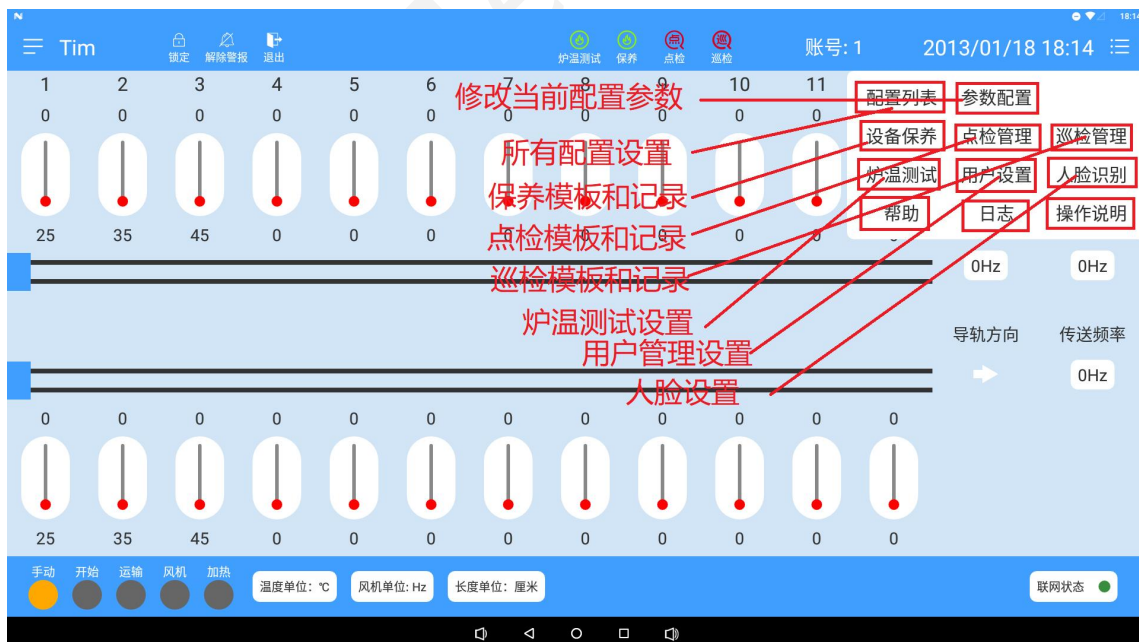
N 18:14

Tim 锁定 解除警报 退出 炉温测试 保养 点检 巡检 账号: 1 2013/01/18 18:14

1 2 3 4 5 6 7 8 9 10 11

0 0 0 0 0 0 0 0 0 0 0

修改当前配置参数

配置列表 参数配置
设备保养 点检管理 巡检管理
炉温测试 用户设置 人脸识别
帮助 日志 操作说明

所有配置设置
保养模板和记录
点检模板和记录
巡检模板和记录
炉温测试设置
用户管理设置
人脸设置

25 35 45 0 0 0 0 0 0 0 0

0Hz 0Hz

导轨方向 传送频率

0Hz

0 0 0 0 0 0 0 0 0 0 0 0

25 35 45 0 0 0 0 0 0 0 0 0

手动 开始 运输 风机 加热 温度单位: ℃ 风机单位: Hz 长度单位: 厘米 联网状态